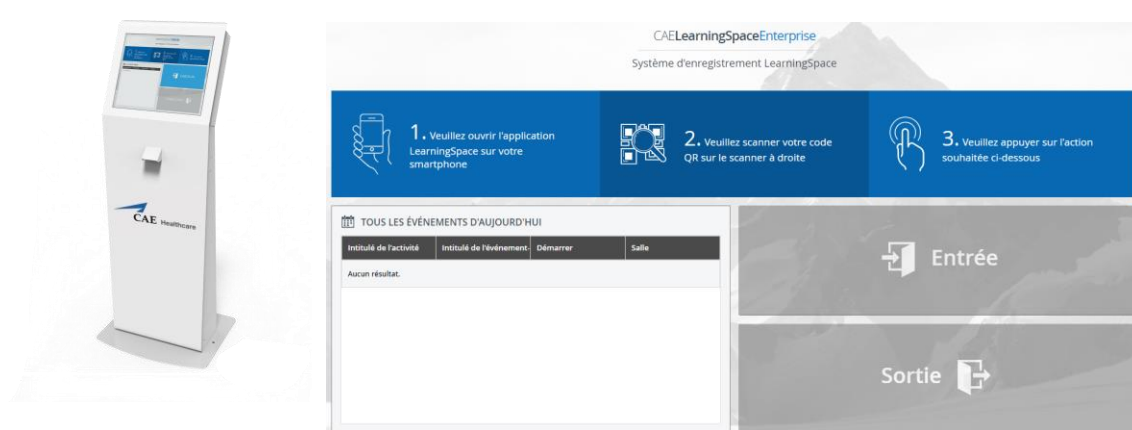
CAE Healthcare

CAELearningSpaceEnterprise

Système d'enregistrement LearningSpace

1. Veuillez ouvrir l'application LearningSpace sur votre smartphone

2. Veuillez scanner votre code QR sur le scanner à droite

3. Veuillez appuyer sur l'action souhaitée ci-dessous

TOUS LES ÉVÉNEMENTS D'AUJOURD'HUI

| Intitulé de l'activité | Intitulé de l'événement | Démarrer | Salle |
|---|---|---|---|
| Aucun résultat. | | | |

Entrée

Sortie